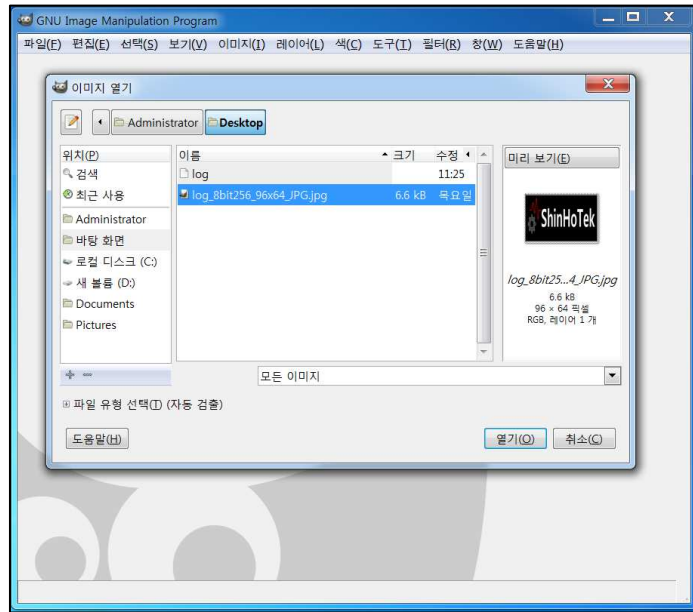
GNU Image Manipulation Program

파일(F) 편집(E) 선택(S) 보기(V) 이미지(I) 레이어(L) 색(C) 도구(T) 필터(R) 창(W) 도움말(H)

이미지 열기

Administrator Desktop

위치(P)
검색
최근 사용
Administrator
바탕 화면
로컬 디스크 (C:)
새 볼륨 (D:)
Documents
Pictures

| 이름 | 크기 | 수정 |
|---|---|---|
| log | | 11:25 |
| log_8bit256_96x64_JPG.jpg | 6.6 kB | 목요일 |

미리 보기(E)

ShinHoTek

log_8bit25...4_JPG.jpg
6.6 kB
96 × 64 픽셀
RGB, 레이어 1 개

모든 이미지

파일 유형 선택(T) (자동 검출)

도움말(H)

열기(O) 취소(C)